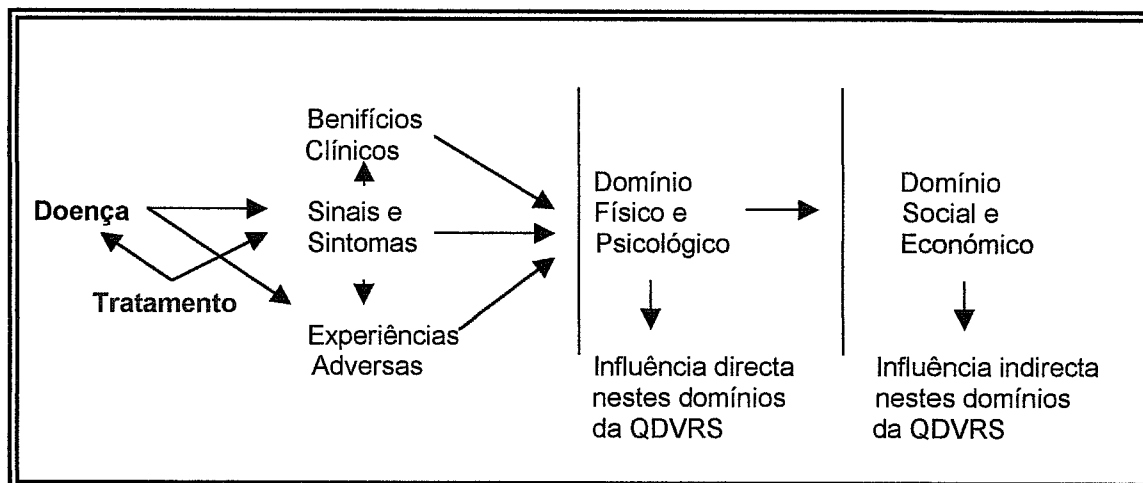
Doença

Tratamento

Benifícios Clínicos

Sinais e Sintomas

Experiências Adversas

Domínio Físico e Psicológico

Influência directa nestes domínios da QDVRS

Domínio Social e Económico

Influência indirecta nestes domínios da QDVRS